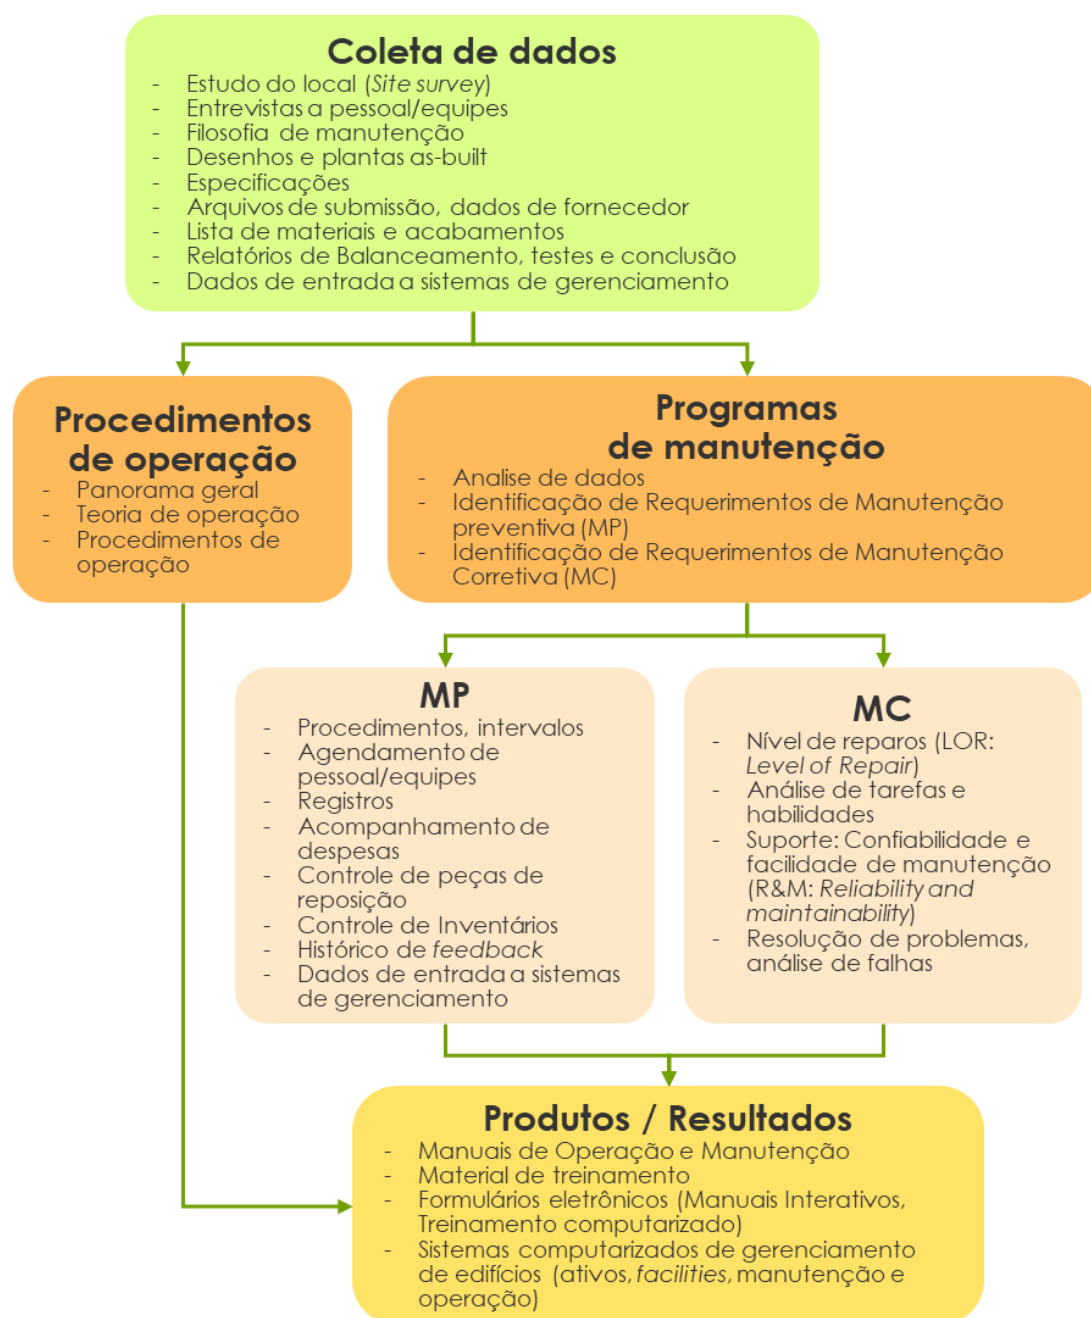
Coleta de dados
- Estudo do local (*Site survey*)
- Entrevistas a pessoal/equipes
- Filosofia de manutenção
- Desenhos e plantas as-built
- Especificações
- Arquivos de submissão, dados de fornecedor
- Lista de materiais e acabamentos
- Relatórios de Balanceamento, testes e conclusão
- Dados de entrada a sistemas de gerenciamento

Procedimentos de operação
- Panorama geral
- Teoria de operação
- Procedimentos de operação

Programas de manutenção
- Analise de dados
- Identificação de Requerimentos de Manutenção preventiva (MP)
- Identificação de Requerimentos de Manutenção Corretiva (MC)

MP
- Procedimentos, intervalos
- Agendamento de pessoal/equipes
- Registros
- Acompanhamento de despesas
- Controle de peças de reposição
- Controle de Inventários
- Histórico de *feedback*
- Dados de entrada a sistemas de gerenciamento

MC
- Nível de reparos (LOR: *Level of Repair*)
- Análise de tarefas e habilidades
- Suporte: Confiabilidade e facilidade de manutenção (R&M: *Reliability and maintainability*)
- Resolução de problemas, análise de falhas

Produtos / Resultados
- Manuais de Operação e Manutenção
- Material de treinamento
- Formulários eletrônicos (Manuais Interativos, Treinamento computarizado)
- Sistemas computarizados de gerenciamento de edifícios (ativos, *facilities*, manutenção e operação)